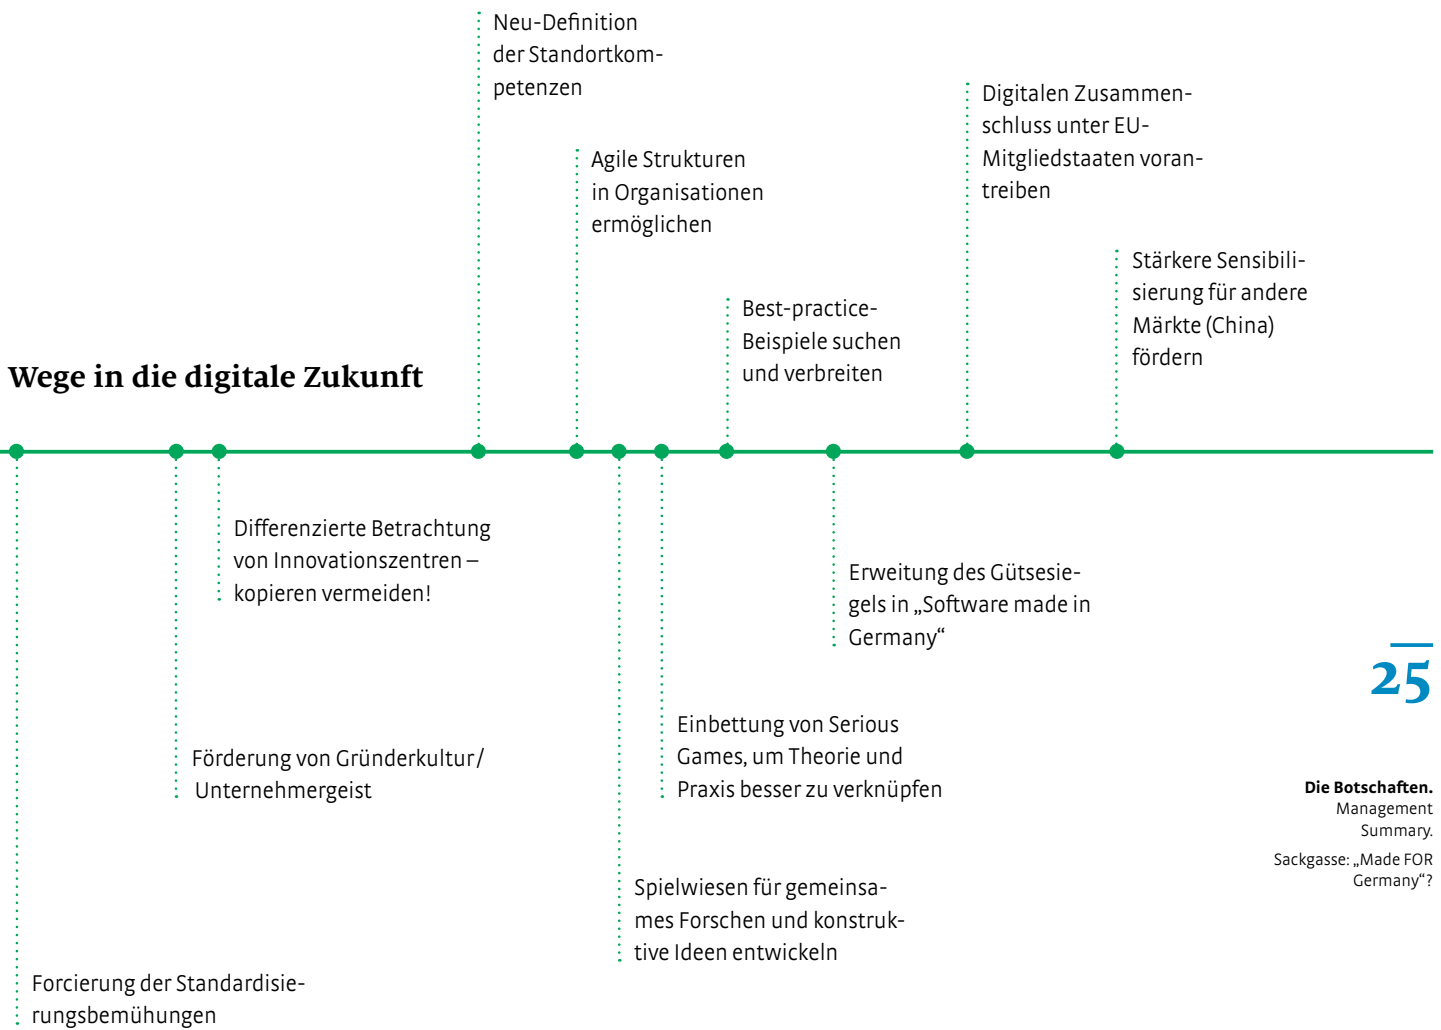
Neu-Definition der Standortkompetenzen

Agile Strukturen in Organisationen ermöglichen

Digitalen Zusammenschluss unter EU-Mitgliedstaaten vorantreiben

Stärkere Sensibilisierung für andere Märkte (China) fördern

Best-practice-Beispiele suchen und verbreiten

Wege in die digitale Zukunft

Differenzierte Betrachtung von Innovationszentren – kopieren vermeiden!

Erweitung des Gütsesiegels in „Software made in Germany“

25

Einbettung von Serious Games, um Theorie und Praxis besser zu verknüpfen

Förderung von Gründerkultur / Unternehmergeist

Die Botschaften.
Management Summary.
Sackgasse: „Made FOR Germany“?

Spielwiesen für gemeinsames Forschen und konstruktive Ideen entwickeln

Forcierung der Standardisierungsbemühungen